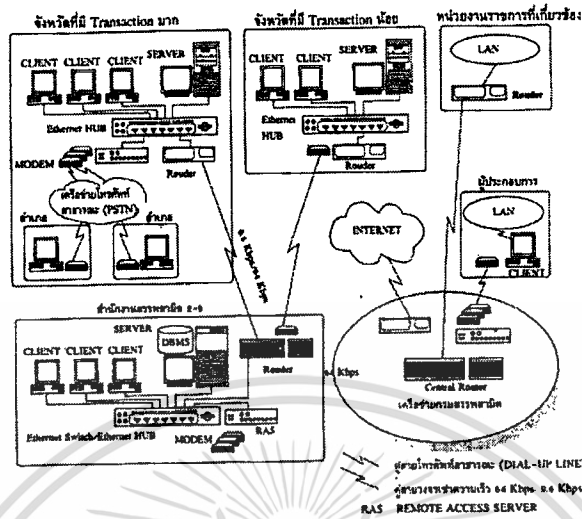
จังหวัดที่มี Transaction มาก

CLIENT CLIENT CLIENT SERVER

Ethernet HUB

MODEM

Router

เครือข่ายโทรศัพท์สาธารณะ (PSTN)

อำเภอ

อำเภอ

จังหวัดที่มี Transaction น้อย

CLIENT CLIENT SERVER

Ethernet HUB

Router

หน่วยงานราชการที่เกี่ยวข้อง

LAN

Router

ผู้ประกอบการ

LAN

CLIENT

INTERNET

64 Kbps-64 Kbps

สำนักงานสรรพสามิต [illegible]

SERVER

CLIENT CLIENT CLIENT

DBMS

Router

64 Kbps

Central Router

เครือข่ายกรมสรรพสามิต

Ethernet Switch/Ethernet HUB

MODEM

RAS

คู่สายโทรศัพท์สาธารณะ (DIAL-UP LINE)

คู่สายวงจรเช่าความเร็ว 64 Kbps. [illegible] Kbps

RAS REMOTE ACCESS SERVER